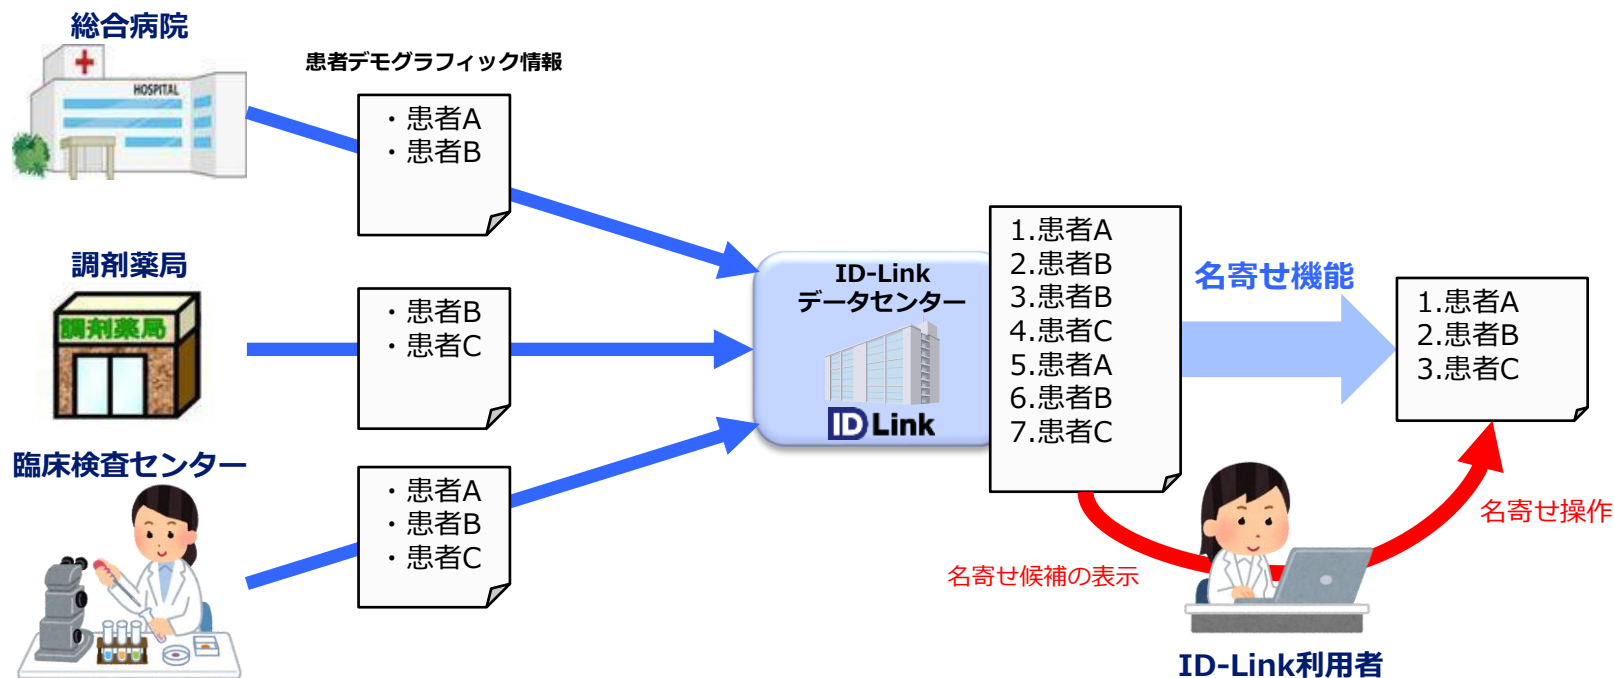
総合病院

HOSPITAL

患者デモグラフィック情報

・患者A
・患者B

調剤薬局

調剤薬局

・患者B
・患者C

臨床検査センター

・患者A
・患者B
・患者C

ID-Link
データセンター

ID Link

1.患者A
2.患者B
3.患者B
4.患者C
5.患者A
6.患者B
7.患者C

名寄せ機能

1.患者A
2.患者B
3.患者C

名寄せ候補の表示

名寄せ操作

ID-Link利用者